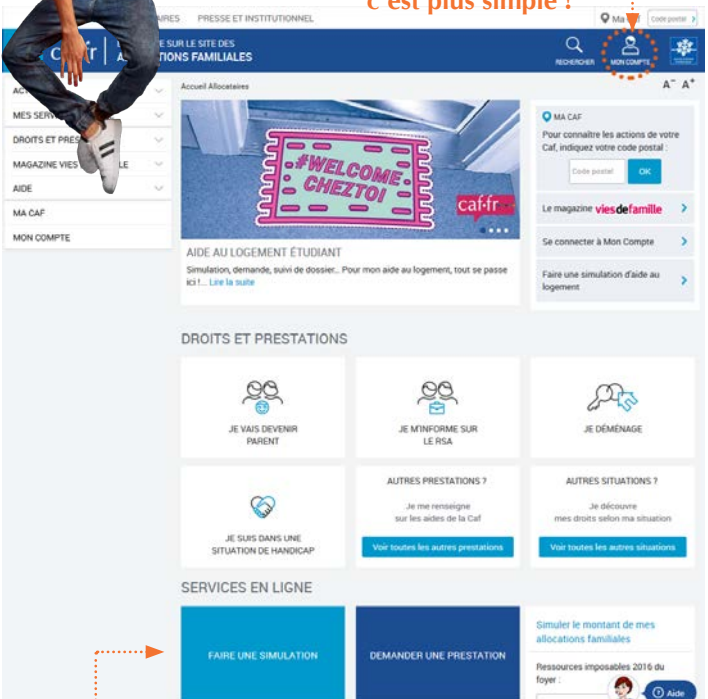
AIRES PRESSE ET INSTITUTIONNEL

C'est plus simple !

Ma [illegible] Code postal

caf.fr | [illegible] SUR LE SITE DES ALLOCATIONS FAMILIALES

RECHERCHER MON COMPTE

ACT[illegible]
MES SERV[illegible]
DROITS ET PRES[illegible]
MAGAZINE VIES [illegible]LE
AIDE
MA CAF
MON COMPTE

Accueil Allocataires

A⁻ A⁺

#WELCOME CHEZTOI

caf·fr

AIDE AU LOGEMENT ÉTUDIANT

Simulation, demande, suivi de dossier... Pour mon aide au logement, tout se passe ici ! ... Lire la suite

MA CAF

Pour connaître les actions de votre Caf, indiquez votre code postal :

Code postal OK

Le magazine viesdefamille

Se connecter à Mon Compte

Faire une simulation d'aide au logement

DROITS ET PRESTATIONS

JE VAIS DEVENIR PARENT

JE M'INFORME SUR LE RSA

JE DÉMÉNAGE

JE SUIS DANS UNE SITUATION DE HANDICAP

AUTRES PRESTATIONS ?

Je me renseigne sur les aides de la Caf

Voir toutes les autres prestations

AUTRES SITUATIONS ?

Je découvre mes droits selon ma situation

Voir toutes les autres situations

SERVICES EN LIGNE

FAIRE UNE SIMULATION

DEMANDER UNE PRESTATION

Simuler le montant de mes allocations familiales

Ressources imposables 2016 du foyer :

Aide